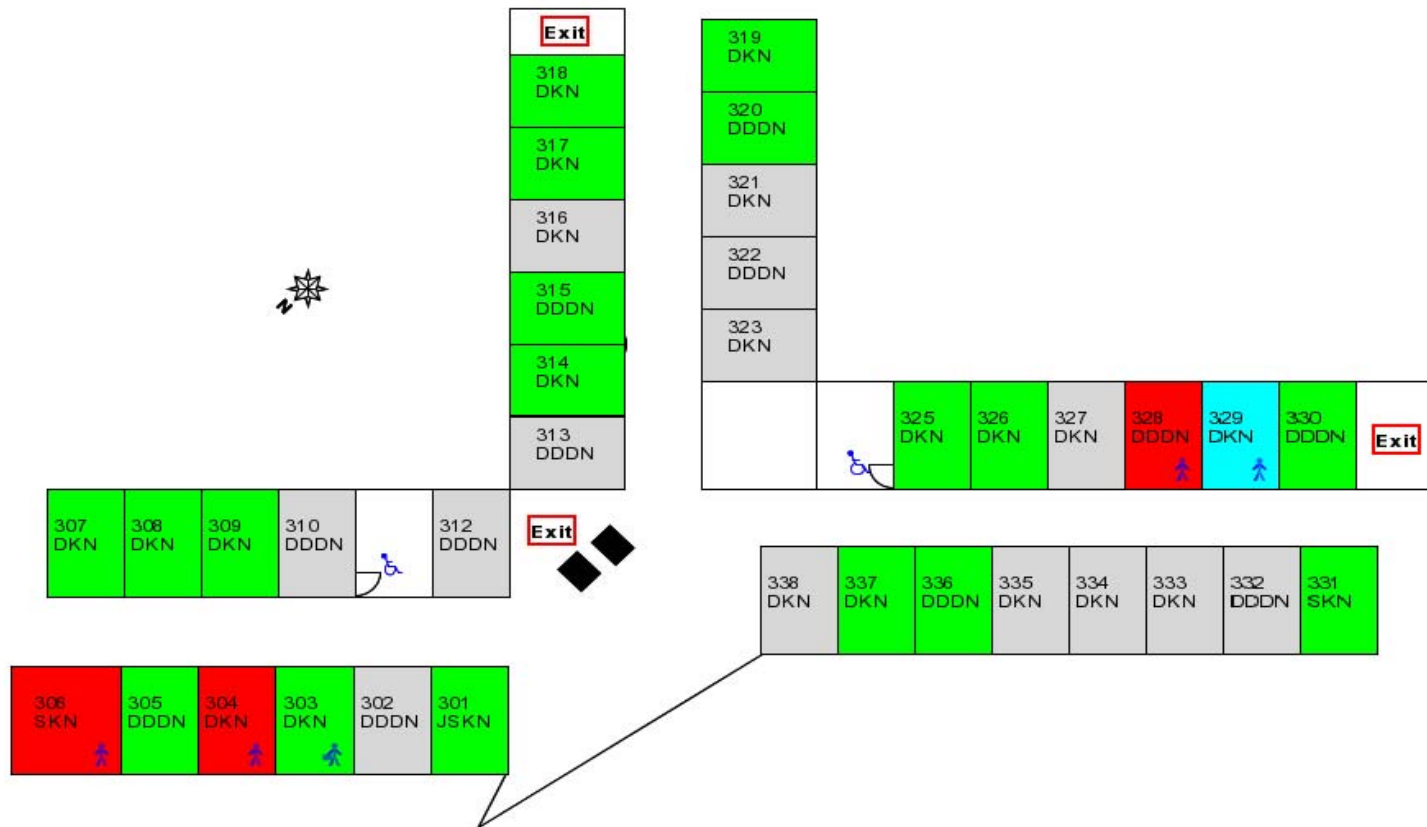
Exit

318 DKN

317 DKN

316 DKN

315 DDDN

314 DKN

313 DDDN

319 DKN

320 DDDN

321 DKN

322 DDDN

323 DKN

N

325 DKN

326 DKN

327 DKN

328 DDDN

329 DKN

330 DDDN

Exit

307 DKN

308 DKN

309 DKN

310 DDDN

312 DDDN

Exit

338 DKN

337 DKN

336 DDDN

335 DKN

334 DKN

333 DKN

332 DDDN

331 SKN

306 SKN

305 DDDN

304 DKN

303 DKN

302 DDDN

301 JSKN